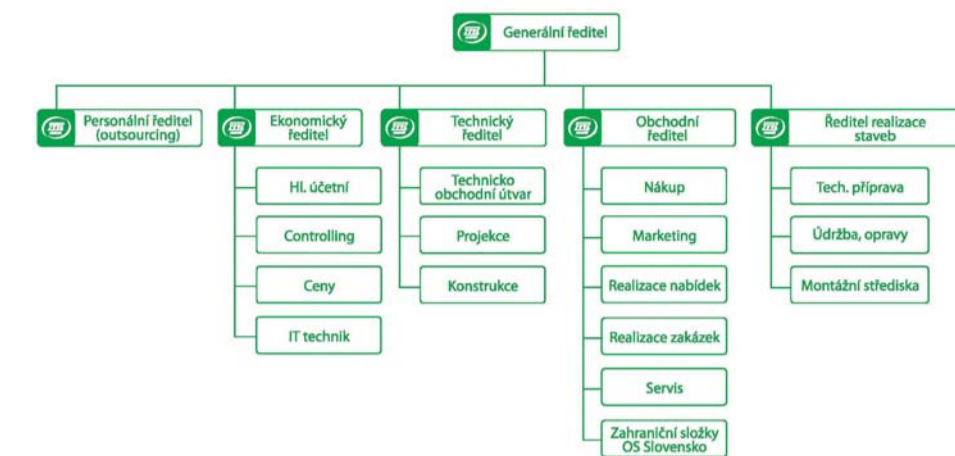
Generální ředitel

Personální ředitel (outsourcing)

Ekonomický ředitel

Hl. účetní

Controlling

Ceny

IT technik

Technický ředitel

Technicko obchodní útvar

Projekce

Konstrukce

Obchodní ředitel

Nákup

Marketing

Realizace nabídek

Realizace zakázek

Servis

Zahraniční složky OS Slovensko

Ředitel realizace staveb

Tech. příprava

Údržba, opravy

Montážní střediska